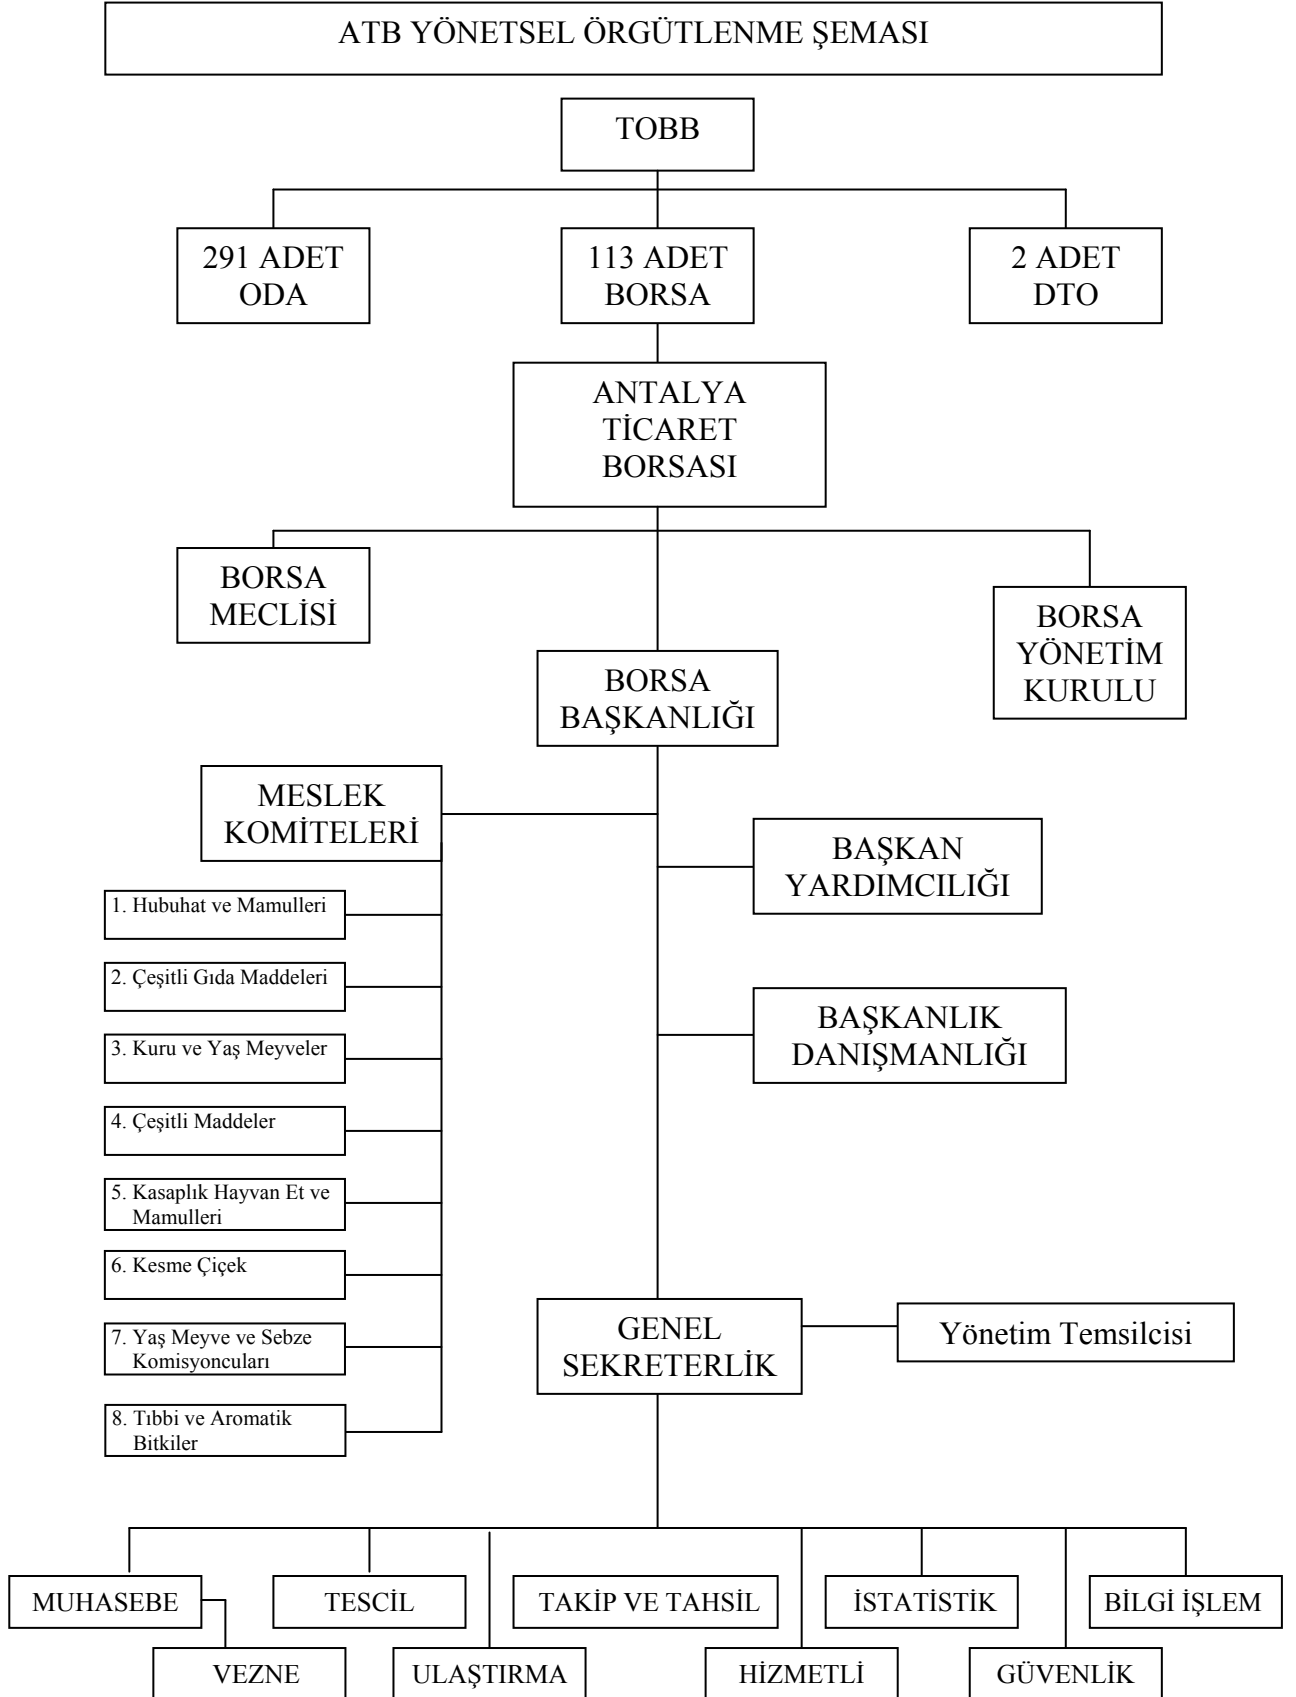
ATB YÖNETSEL ÖRGÜTLENME ŞEMASI

TOBB

291 ADET ODA

113 ADET BORSA

2 ADET DTO

ANTALYA TİCARET BORSASI

BORSA MECLİSİ

BORSA YÖNETİM KURULU

BORSA BAŞKANLIĞI

MESLEK KOMİTELERİ

BAŞKAN YARDIMCILIĞI

1. Hubuhat ve Mamulleri

2. Çeşitli Gıda Maddeleri

3. Kuru ve Yaş Meyveler

4. Çeşitli Maddeler

5. Kasaplık Hayvan Et ve Mamulleri

6. Kesme Çiçek

7. Yaş Meyve ve Sebze Komisyoncuları

8. Tıbbi ve Aromatik Bitkiler

BAŞKANLIK DANIŞMANLIĞI

GENEL SEKRETERLİK

Yönetim Temsilcisi

MUHASEBE

TESCİL

TAKİP VE TAHSİL

İSTATİSTİK

BİLGİ İŞLEM

VEZNE

ULAŞTIRMA

HİZMETLİ

GÜVENLİK